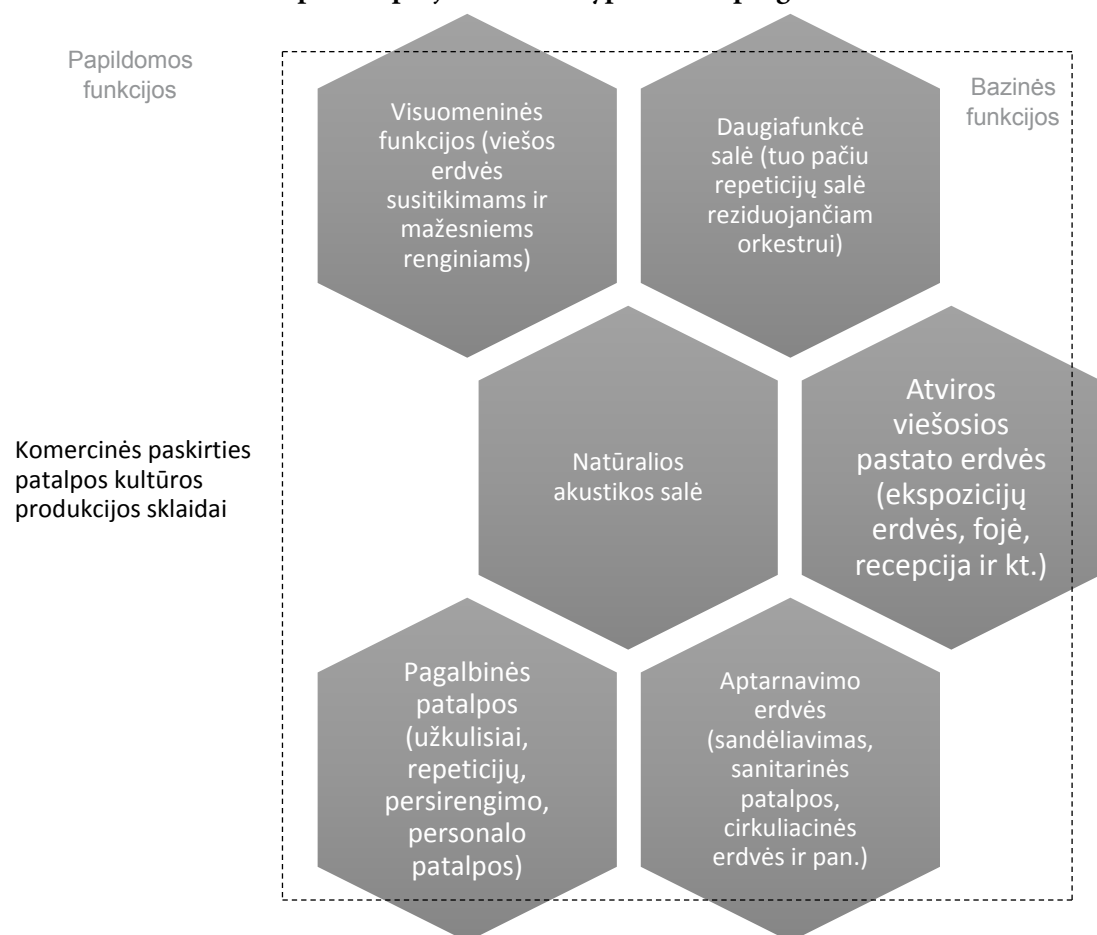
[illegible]

Papildomos funkcijos

Bazinės funkcijos

Visuomeninės funkcijos (viešos erdvės susitikimams ir mažesniems renginiams)

Daugiafunkcė salė (tuo pačiu repeticijų salė reziduojančiam orkestrui)

Komercinės paskirties patalpos kultūros produkcijos sklaidai

Natūralios akustikos salė

Atviros viešosios pastato erdvės (ekspozicijų erdvės, fojė, recepcija ir kt.)

Pagalbinės patalpos (užkulisiai, repeticijų, persirengimo, personalo patalpos)

Aptarnavimo erdvės (sandėliavimas, sanitarinės patalpos, cirkuliacinės erdvės ir pan.)